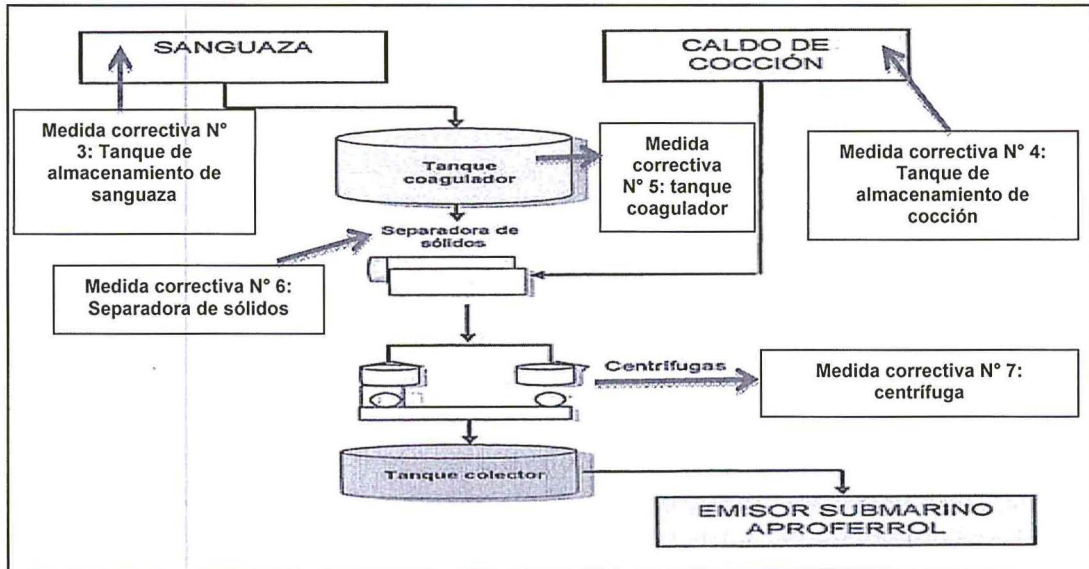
SANGUAZA

CALDO DE COCCIÓN

Medida correctiva N° 3: Tanque de almacenamiento de sanguaza

Tanque coagulador

Medida correctiva N° 5: tanque coagulador

Medida correctiva N° 4: Tanque de almacenamiento de cocción

Separadora de sólidos

Medida correctiva N° 6: Separadora de sólidos

Centrifugas

Medida correctiva N° 7: centrífuga

Tanque colector

EMISOR SUBMARINO APROFERROL